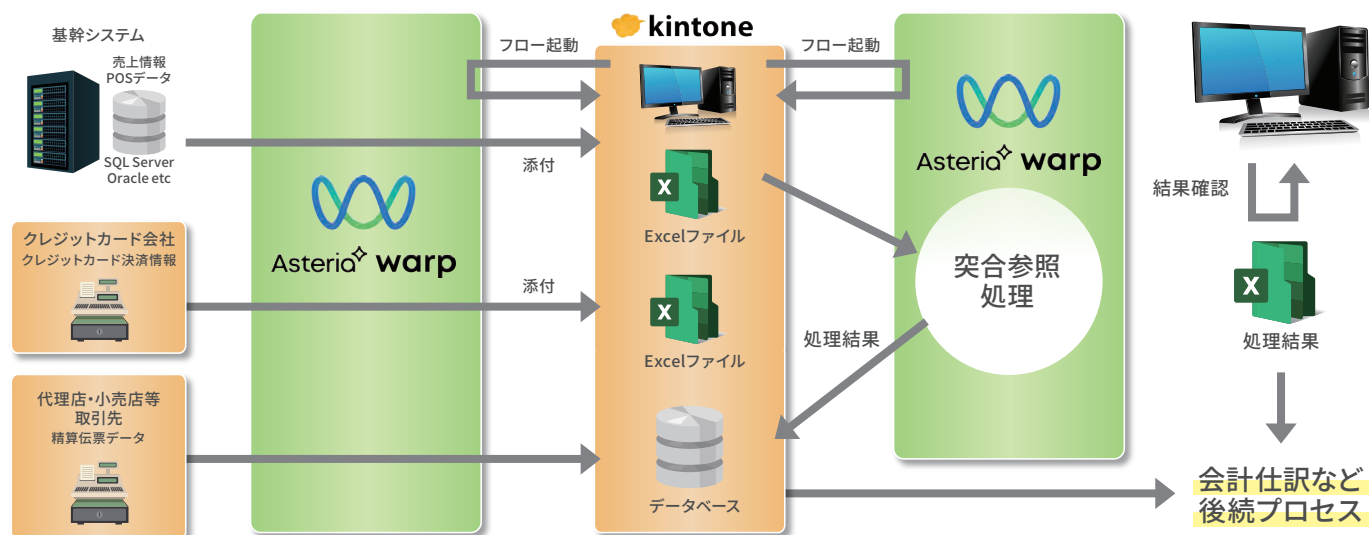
基幹システム

売上情報
POSデータ

SQL Server
Oracle etc

クレジットカード会社
クレジットカード決済情報

代理店・小売店等
取引先
精算伝票データ

Asteria warp

フロー起動

添付

添付

kintone

X

Excelファイル

X

Excelファイル

データベース

フロー起動

Asteria warp

突合参照
処理

処理結果

結果確認

X

処理結果

会計仕訳など
後続プロセス